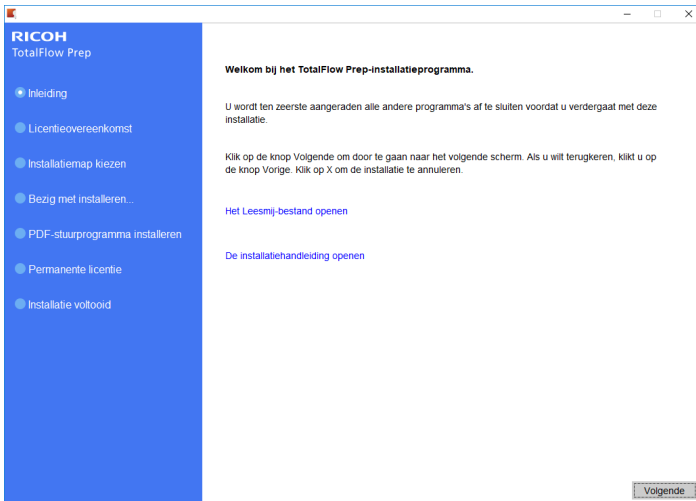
RICOH
TotalFlow Prep

Inleiding

Licentieovereenkomst

Installatiemap kiezen

Bezig met installeren...

PDF-stuurprogramma installeren

Permanente licentie

Installatie voltooid

Welkom bij het TotalFlow Prep-installatieprogramma.

U wordt ten zeerste aangeraden alle andere programma's af te sluiten voordat u verdergaat met deze installatie.

Klik op de knop Volgende om door te gaan naar het volgende scherm. Als u wilt terugkeren, klikt u op de knop Vorige. Klik op X om de installatie te annuleren.

Het Leesmij-bestand openen

De installatiehandleiding openen

Volgende